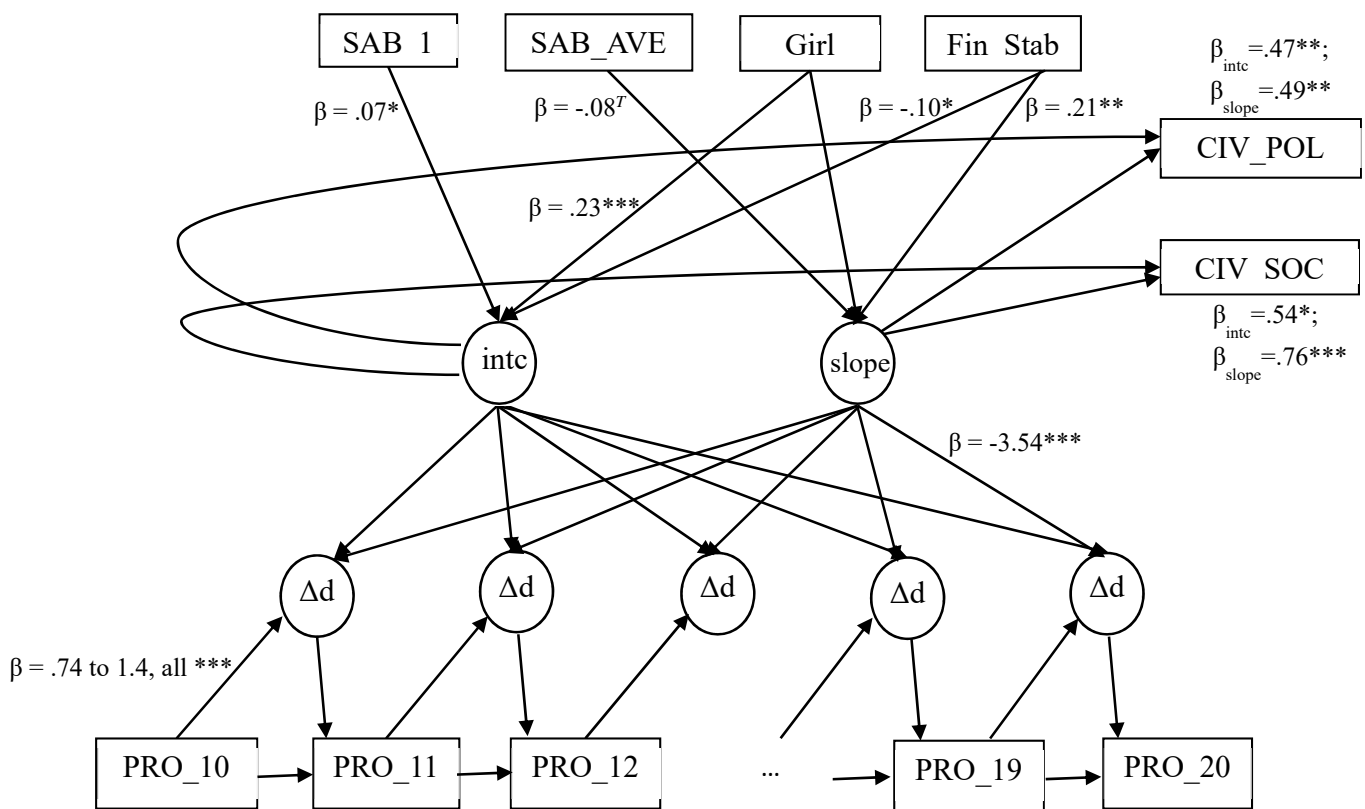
SAB 1

SAB_AVE

Girl

Fin Stab

$\beta_{intc}$=.47**;

$\beta_{slope}$=.49**

$\beta$ = .07*

$\beta$ = -.08$^{T}$

$\beta$ = -.10*

$\beta$ = .21**

CIV_POL

$\beta$ = .23***

CIV SOC

$\beta_{intc}$=.54*;

$\beta_{slope}$=.76***

intc

slope

$\beta$ = -3.54***

Δd

Δd

Δd

Δd

Δd

$\beta$ = .74 to 1.4, all ***

PRO_10

PRO_11

PRO_12

...

PRO_19

PRO_20